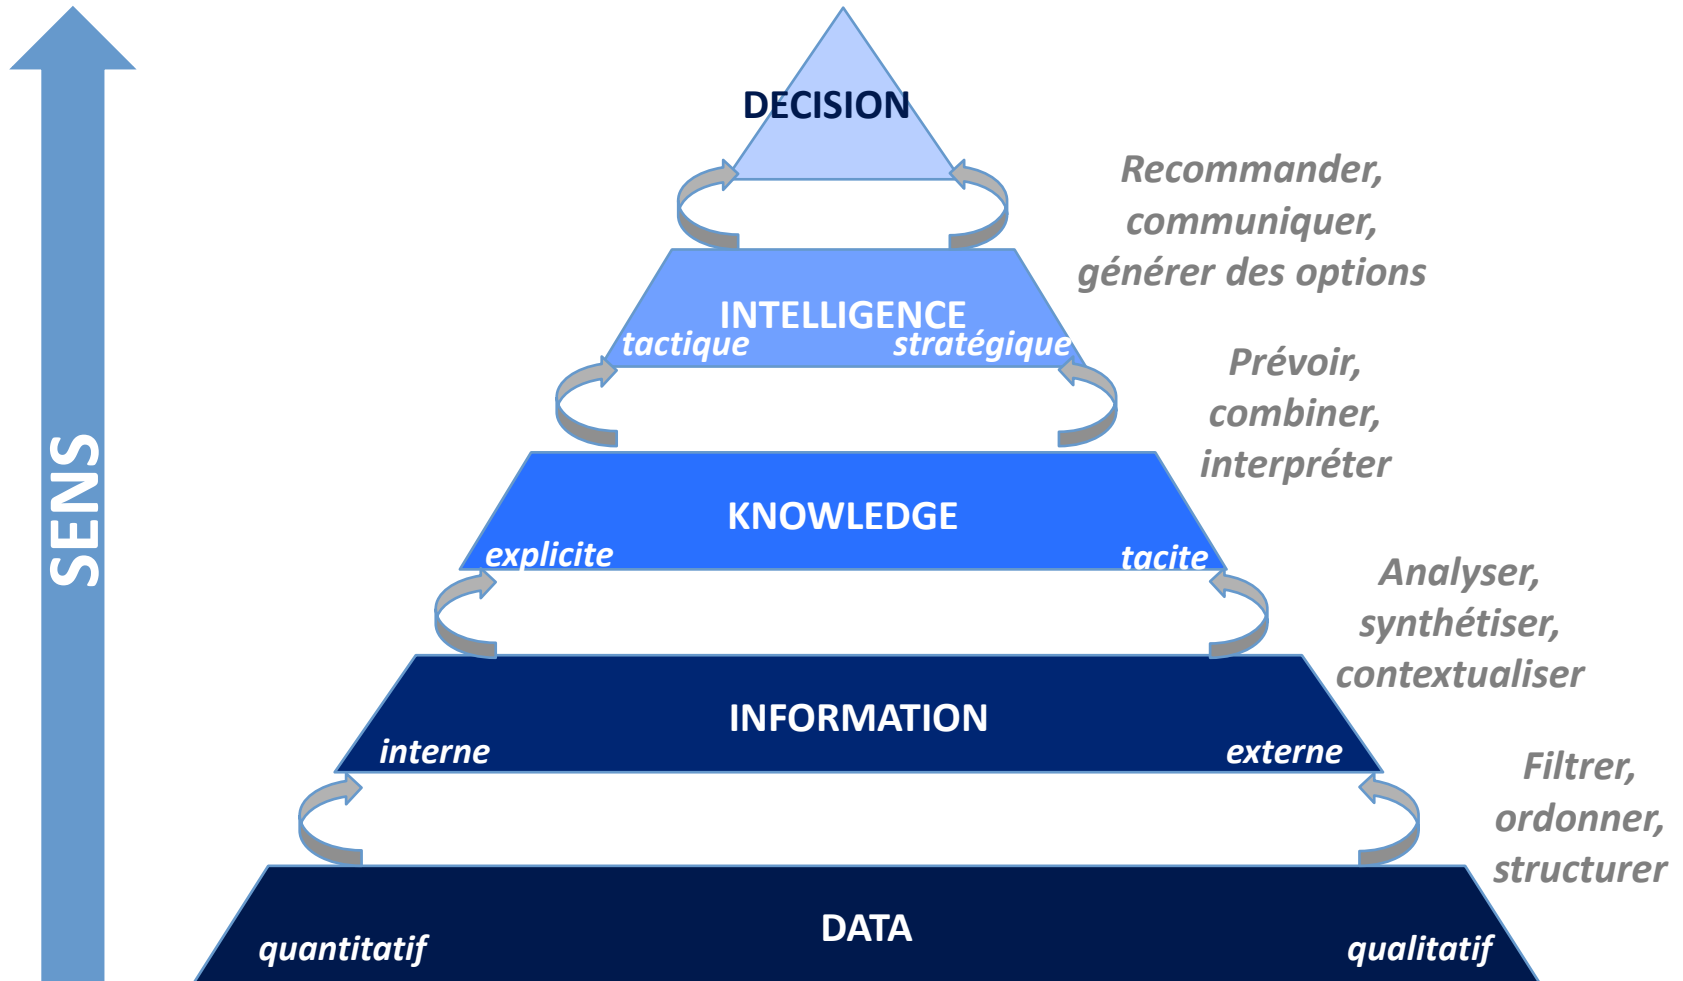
SENS

DECISION

Recommander, communiquer, générer des options

INTELLIGENCE
tactique stratégique

Prévoir, combiner, interpréter

KNOWLEDGE
explicite tacite

Analyser, synthétiser, contextualiser

INFORMATION
interne externe

Filtrer, ordonner, structurer

DATA
quantitatif qualitatif